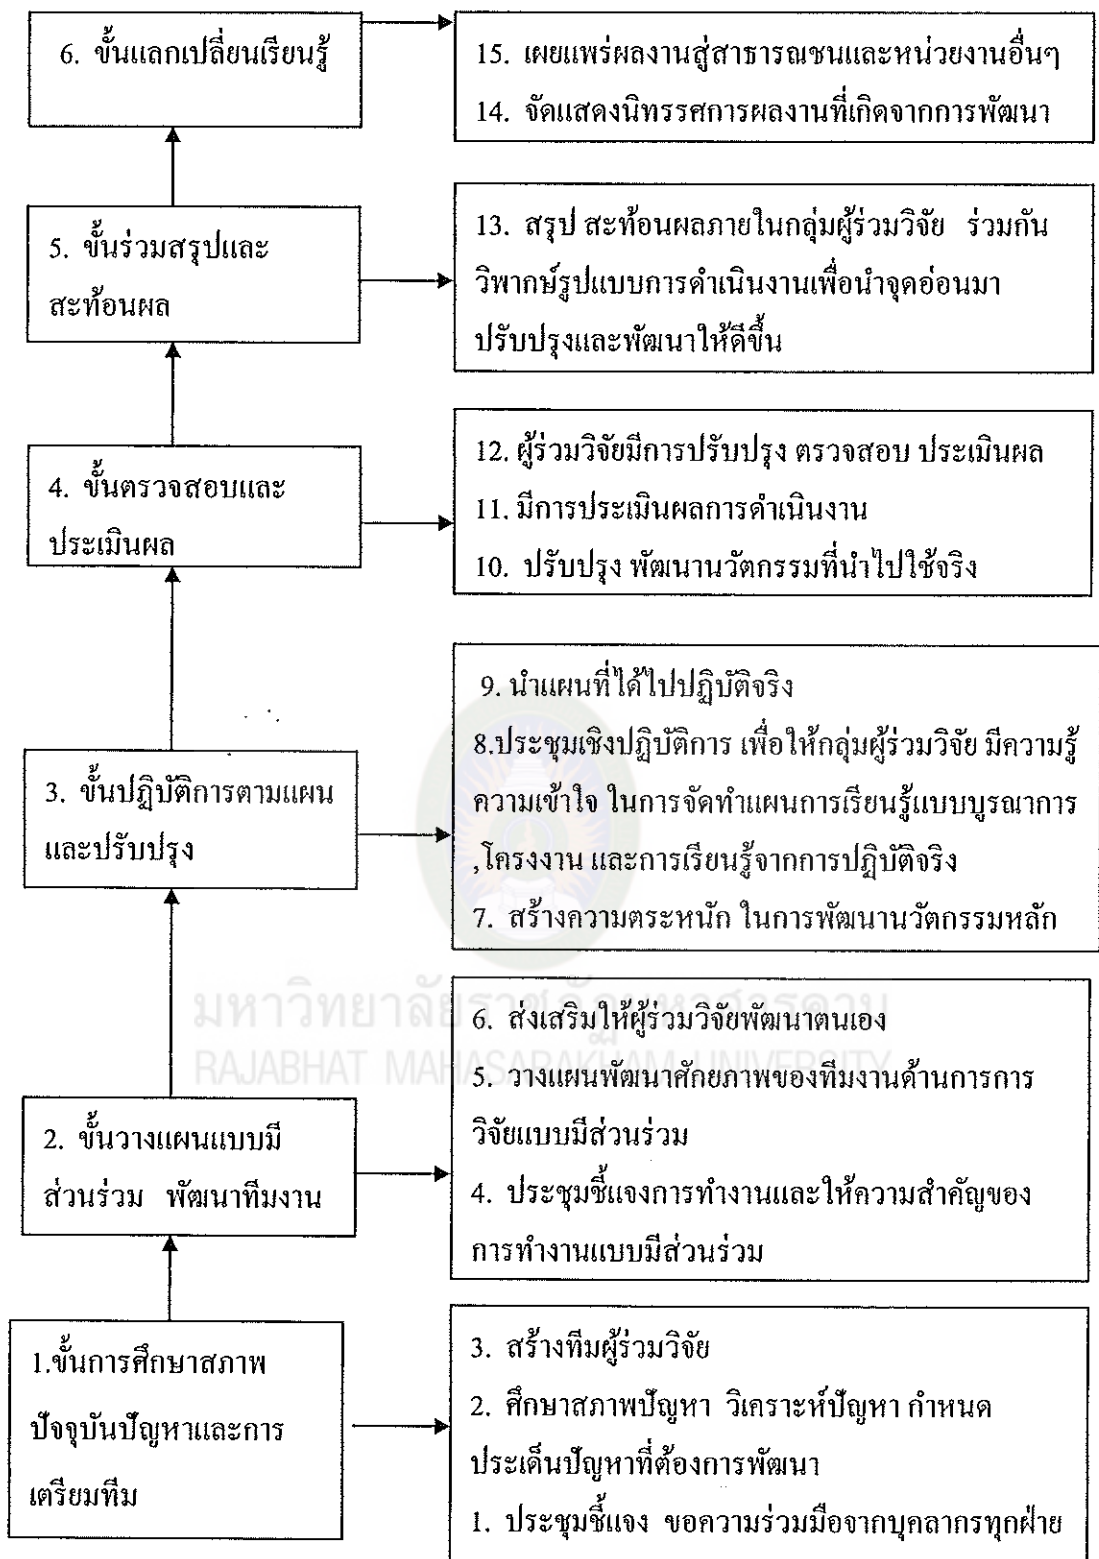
6. ขั้นแลกเปลี่ยนเรียนรู้

15. เผยแพร่ผลงานสู่สาธารณชนและหน่วยงานอื่นๆ
14. จัดแสดงนิทรรศการผลงานที่เกิดจากการพัฒนา

5. ขั้นร่วมสรุปและสะท้อนผล

13. สรุป สะท้อนผลภายในกลุ่มผู้ร่วมวิจัย ร่วมกันวิพากษ์รูปแบบการดำเนินงานเพื่อนำจุดอ่อนมาปรับปรุงและพัฒนาให้ดีขึ้น

4. ขั้นตรวจสอบและประเมินผล

12. ผู้ร่วมวิจัยมีการปรับปรุง ตรวจสอบ ประเมินผล
11. มีการประเมินผลการดำเนินงาน
10. ปรับปรุง พัฒนานวัตกรรมที่นำไปใช้จริง

3. ขั้นปฏิบัติการตามแผนและปรับปรุง

9. นำแผนที่ได้ไปปฏิบัติจริง
8.ประชุมเชิงปฏิบัติการ เพื่อให้กลุ่มผู้ร่วมวิจัย มีความรู้ความเข้าใจ ในการจัดทำแผนการเรียนรู้แบบบูรณาการ ,โครงงาน และการเรียนรู้จากการปฏิบัติจริง
7. สร้างความตระหนัก ในการพัฒนานวัตกรรมหลัก

มหาวิทยาลัยราชภัฏมหาสารคาม
RAJABHAT MAHASARAKHAM UNIVERSITY

2. ขั้นวางแผนแบบมีส่วนร่วม พัฒนาทีมงาน

6. ส่งเสริมให้ผู้ร่วมวิจัยพัฒนาตนเอง
5. วางแผนพัฒนาศักยภาพของทีมงานด้านการการวิจัยแบบมีส่วนร่วม
4. ประชุมชี้แจงการทำงานและให้ความสำคัญของการทำงานแบบมีส่วนร่วม

1.ขั้นการศึกษาสภาพปัจจุบันปัญหาและการเตรียมทีม

3. สร้างทีมผู้ร่วมวิจัย
2. ศึกษาสภาพปัญหา วิเคราะห์ปัญหา กำหนดประเด็นปัญหาที่ต้องการพัฒนา
1. ประชุมชี้แจง ขอความร่วมมือจากบุคลากรทุกฝ่าย